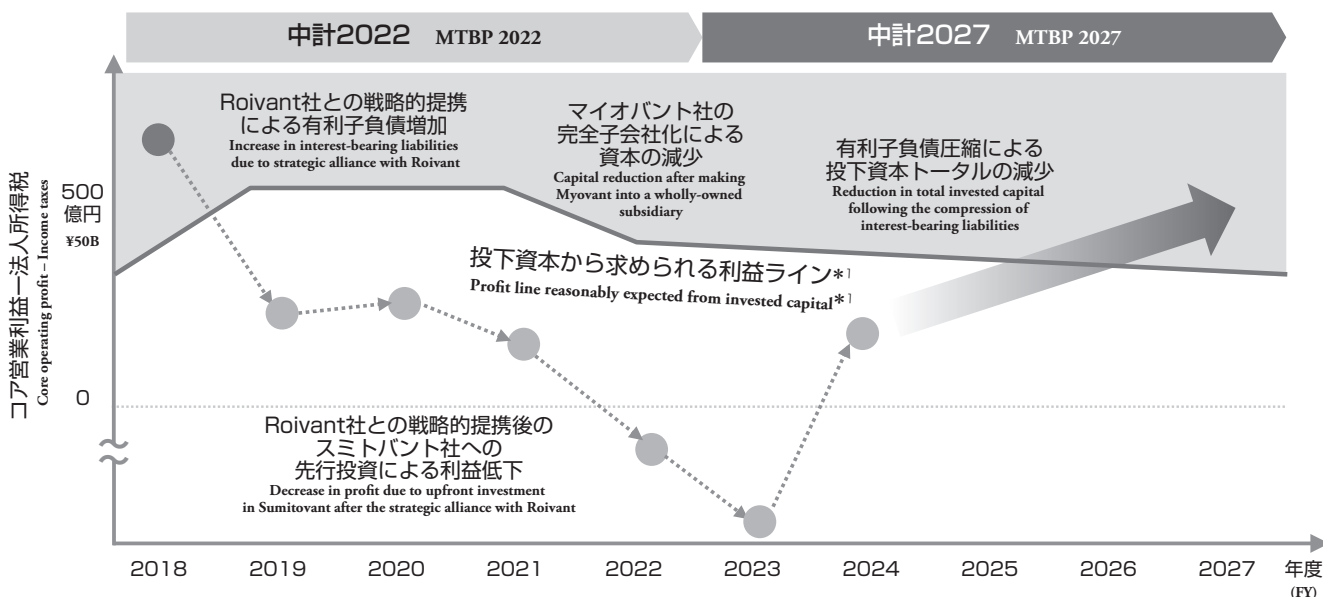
中計2022 MTBP 2022

中計2027 MTBP 2027

Roivant社との戦略的提携による有利子負債増加
Increase in interest-bearing liabilities due to strategic alliance with Roivant

マイオバント社の完全子会社化による資本の減少
Capital reduction after making Myovant into a wholly-owned subsidiary

有利子負債圧縮による投下資本トータルの減少
Reduction in total invested capital following the compression of interest-bearing liabilities

投下資本から求められる利益ライン*1
Profit line reasonably expected from invested capital*1

Roivant社との戦略的提携後のスミトバント社への先行投資による利益低下
Decrease in profit due to upfront investment in Sumitovant after the strategic alliance with Roivant

コア営業利益－法人所得税
Core operating profit – Income taxes

500 億円
¥50B

0

2018 2019 2020 2021 2022 2023 2024 2025 2026 2027 年度 (FY)